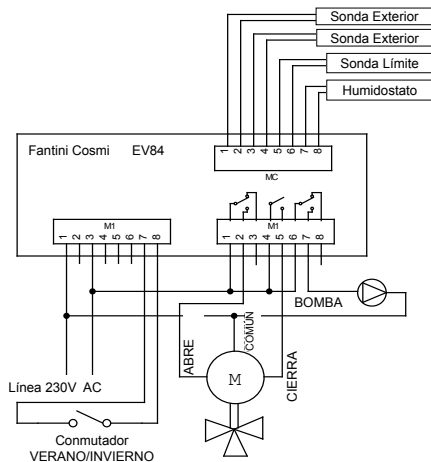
Sonda Exterior
Sonda Exterior
Sonda Límite
Humidostato

Fantini Cosmi EV84

1 2 3 4 5 6 7 8
MC

M1
1 2 3 4 5 6 7 8

M1
1 2 3 4 5 6 7 8

BOMBA

COMÚN

ABRE

M

CIERRA

Línea 230V AC

Conmutador
VERANO/INVIERNO